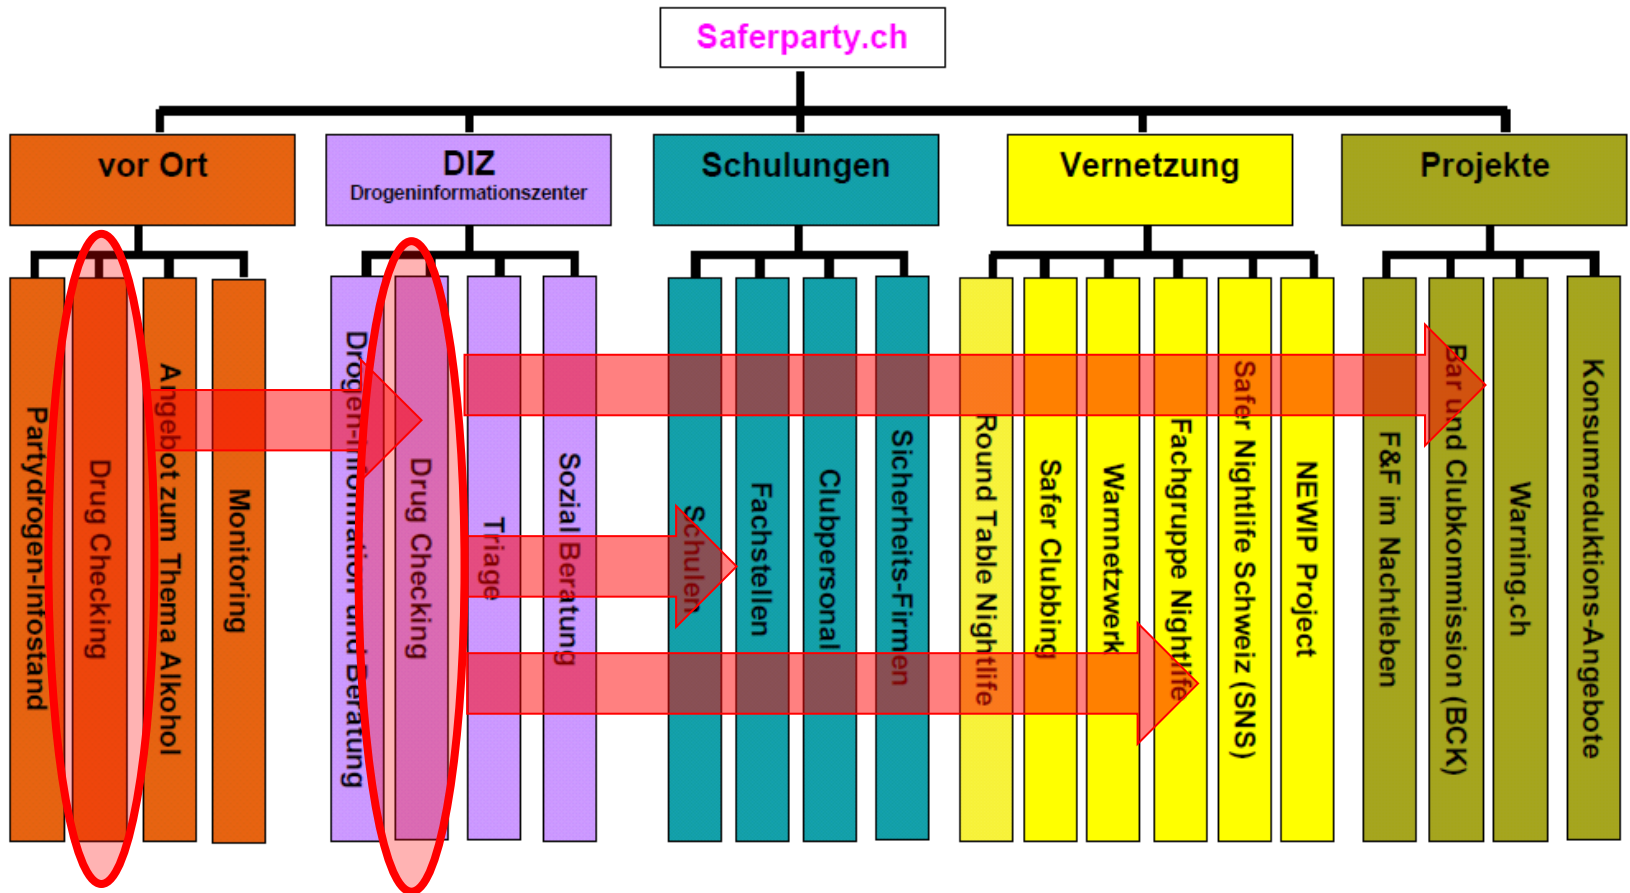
Saferparty.ch

vor Ort

DIZ
Drogeninformationszenter

Schulungen

Vernetzung

Projekte

Partydrogen-Infostand

Drug Checking

Angebot zum Thema Alkohol

Monitoring

Drogen-Information und Beratung

Drug Checking

Triage

Sozial Beratung

Schulen

Fachstellen

Clubpersonal

Sicherheits-Firmen

Round Table Nightlife

Safer Clubbing

Warnnetzwerk

Fachgruppe Nightlife

Safer Nightlife Schweiz (SNS)

NEWIP Project

F&F im Nachtleben

Bar und Clubkommission (BCK)

Warning.ch

Konsumreduktions-Angebote